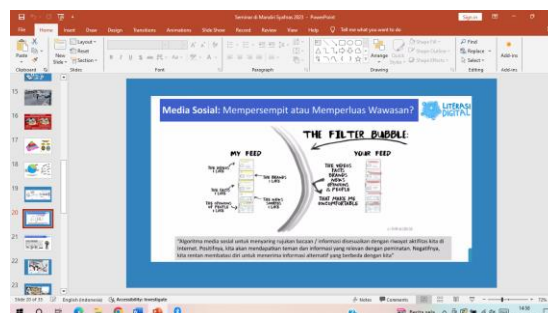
Seminar di Manado Syafnas 2023 - PowerPoint

Sign in

File Home Insert Draw Design Transitions Animations Slide Show Record Review View Help Tell me what you want to do

Paste Clipboard New Slide Layout Reset Section Slides Font Paragraph Arrange Quick Styles Shape Fill Shape Outline Shape Effects Drawing Find Replace Select Editing Add-ins Add-ins

13
16
17
18
19
20
21
22
23

Media Sosial: Mempersempit atau Memperluas Wawasan?

LITERASI DIGITAL

THE FILTER BUBBLE

MY FEED

YOUR FEED

THE NEWS I LIKE

THE BRANDS I LIKE

THE OPINIONS OF PEOPLE I LIKE

THE NEWS, FACTS, BRANDS, NEWS, OPINIONS & PEOPLE

THAT MAKE ME UNCOMFORTABLE

"Algoritma media sosial untuk menyaring rujukan bacaan / informasi disesuaikan dengan minat aktifitas kita di internet. Positifnya, kita akan mendapatkan teman dan informasi yang relevan dengan permintaan. Negatifnya, kita rentan membatasi diri untuk menerima informasi alternatif yang berbeda dengan kita"

Slide 20 of 33 English (Indonesia) Accessibility: Investigate Notes Comments 72%